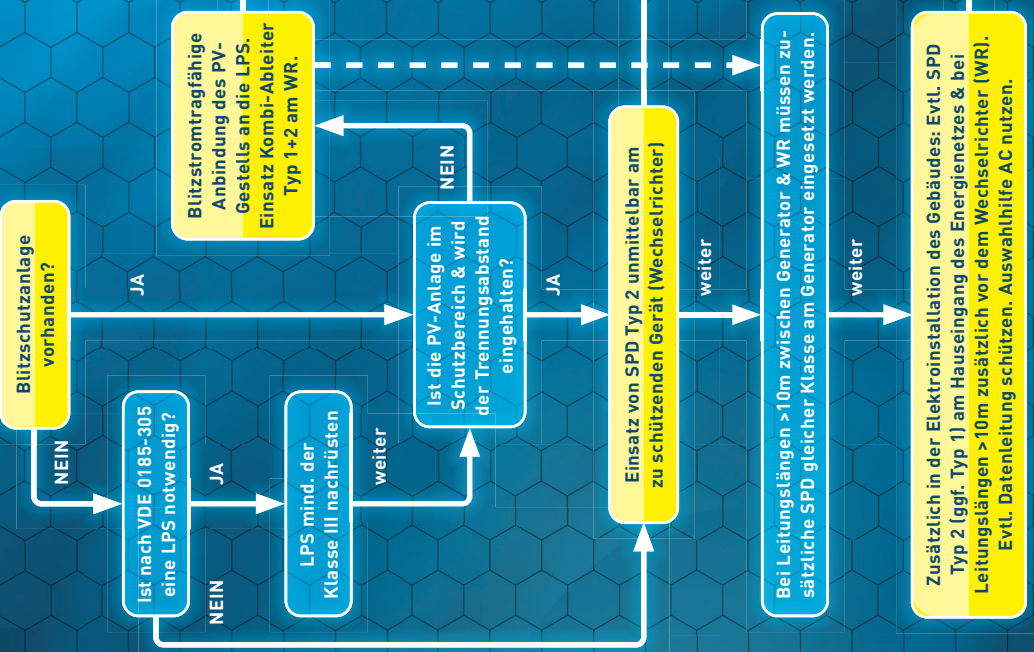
Blitzschutzanlage vorhanden?

NEIN

JA

Ist nach VDE 0185-305 eine LPS notwendig?

JA

NEIN

LPS mind. der Klasse III nachrüsten

weiter

Ist die PV-Anlage im Schutzbereich & wird der Trennungsabstand eingehalten?

NEIN

Blitzstromtragfähige Anbindung des PV-Gestells an die LPS. Einsatz Kombi-Ableiter Typ 1+2 am WR.

JA

Einsatz von SPD Typ 2 unmittelbar am zu schützenden Gerät (Wechselrichter)

weiter

Bei Leitungslängen >10m zwischen Generator & WR müssen zusätzliche SPD gleicher Klasse am Generator eingesetzt werden.

weiter

Zusätzlich in der Elektroinstallation des Gebäudes: Evtl. SPD Typ 2 (ggf. Typ 1) am Hauseingang des Energienetzes & bei Leitungslängen >10m zusätzlich vor dem Wechselrichter (WR). Evtl. Datenleitung schützen. Auswahlhilfe AC nutzen.